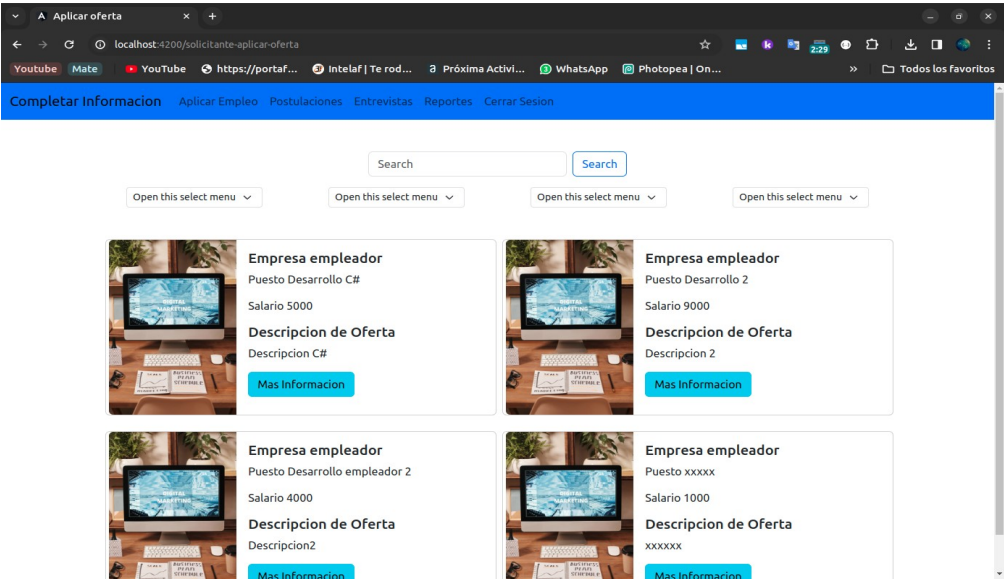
Aplicar oferta

localhost:4200/solicitante-aplicar-oferta

2:29

Youtube Mate YouTube https://portaf... Intelaf | Te rod... Próxima Activi... WhatsApp Photopea | On... » Todos los favoritos

Completar Informacion Aplicar Empleo Postulaciones Entrevistas Reportes Cerrar Sesion

Search Search

Open this select menu Open this select menu Open this select menu Open this select menu

Empresa empleador
Puesto Desarrollo C#
Salario 5000
Descripcion de Oferta
Descripcion C#
Mas Informacion

Empresa empleador
Puesto Desarrollo 2
Salario 9000
Descripcion de Oferta
Descripcion 2
Mas Informacion

Empresa empleador
Puesto Desarrollo empleador 2
Salario 4000
Descripcion de Oferta
Descripcion2
Mas Informacion

Empresa empleador
Puesto xxxxx
Salario 1000
Descripcion de Oferta
xxxxxx
Mas Informacion